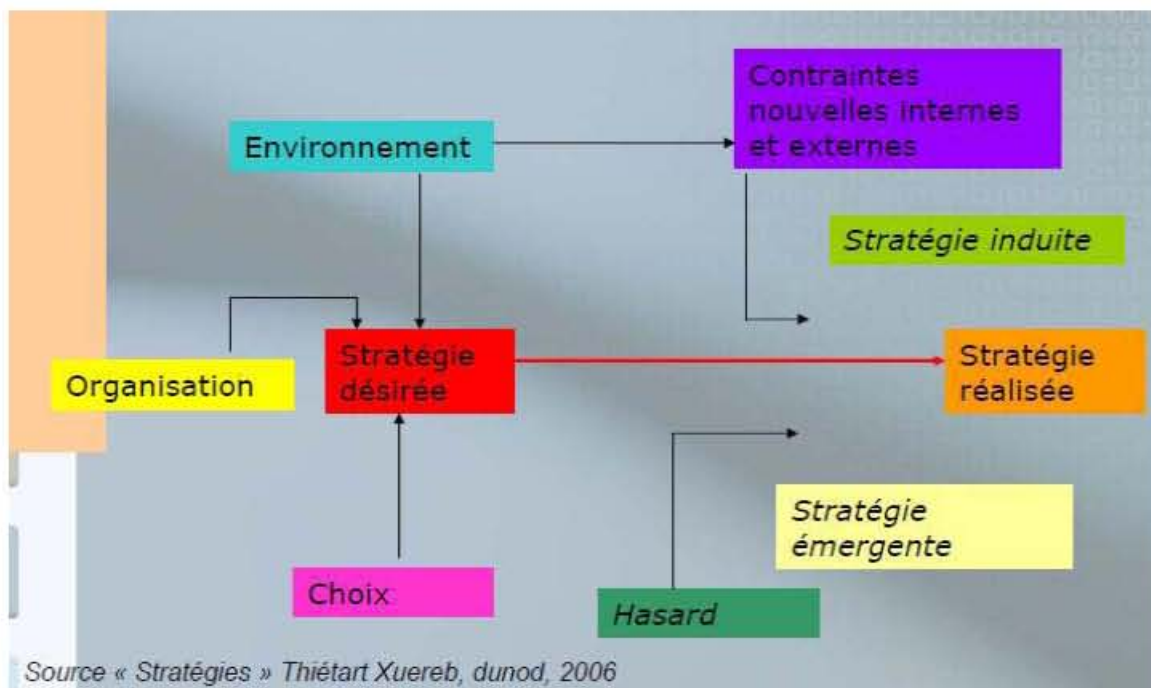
Environnement

Contraintes nouvelles internes et externes

Stratégie induite

Organisation

Stratégie désirée

Stratégie réalisée

Stratégie émergente

Choix

Hasard

Source « Stratégies » Thiétart Xuereb, dunod, 2006